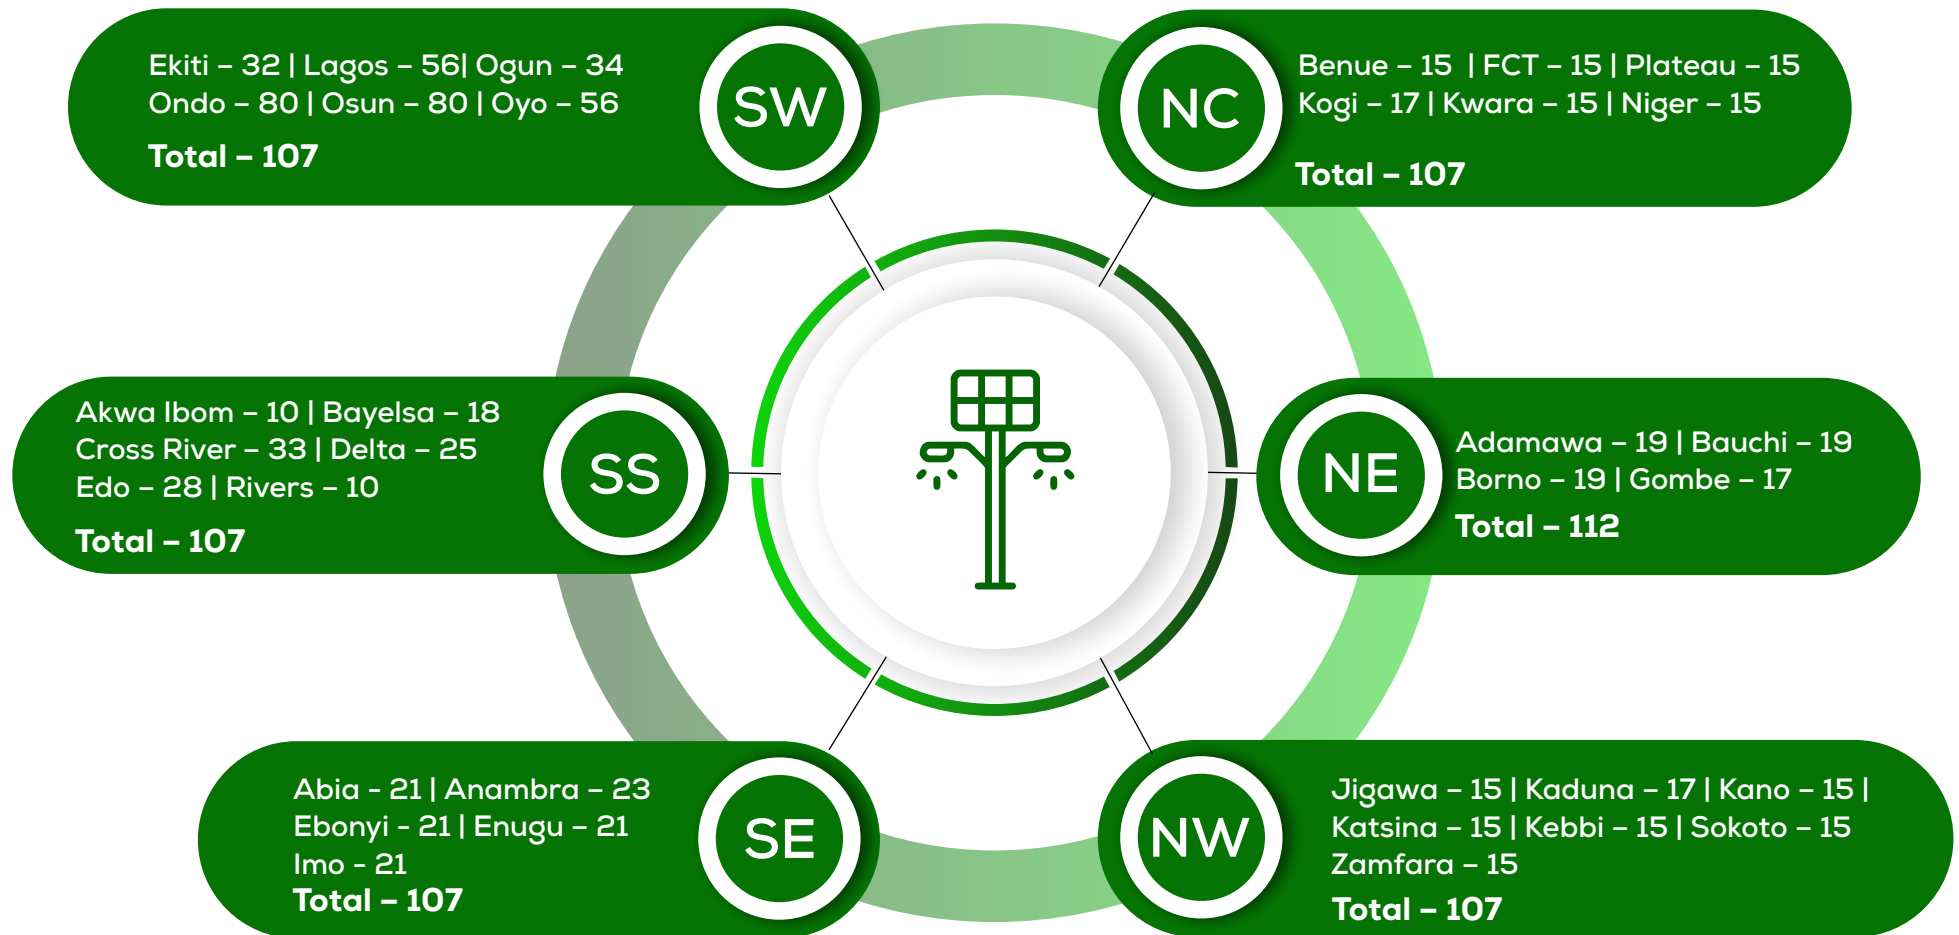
Ekiti – 32 | Lagos – 56| Ogun – 34
Ondo – 80 | Osun – 80 | Oyo – 56
Total – 107

SW

NC

Benue – 15 | FCT – 15 | Plateau – 15
Kogi – 17 | Kwara – 15 | Niger – 15
Total – 107

Akwa Ibom – 10 | Bayelsa – 18
Cross River – 33 | Delta – 25
Edo – 28 | Rivers – 10
Total – 107

SS

NE

Adamawa – 19 | Bauchi – 19
Borno – 19 | Gombe – 17
Total – 112

Abia - 21 | Anambra – 23
Ebonyi - 21 | Enugu – 21
Imo - 21
Total – 107

SE

NW

Jigawa – 15 | Kaduna – 17 | Kano – 15 |
Katsina – 15 | Kebbi – 15 | Sokoto – 15
Zamfara – 15
Total – 107